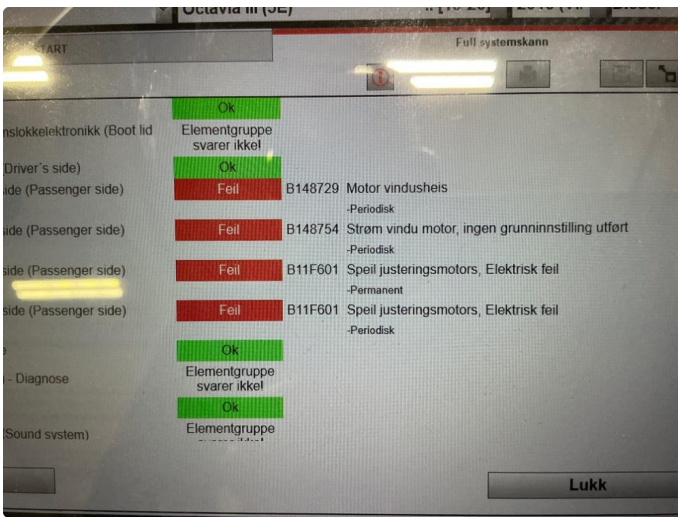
Octavia III (5E)

START

Full systemskann

nslokkelektronikk (Boot lid

Ok

Elementgruppe svarer ikke!

(Driver's side)

Ok

side (Passenger side)

Feil

B148729 Motor vindusheis

-Periodisk

side (Passenger side)

Feil

B148754 Strøm vindu motor, ingen grunninnstilling utført

-Periodisk

side (Passenger side)

Feil

B11F601 Speil justeringsmotors, Elektrisk feil

-Permanent

side (Passenger side)

Feil

B11F601 Speil justeringsmotors, Elektrisk feil

-Periodisk

e

Ok

- Diagnose

Elementgruppe svarer ikke!

Ok

(Sound system)

Elementgruppe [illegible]

Lukk